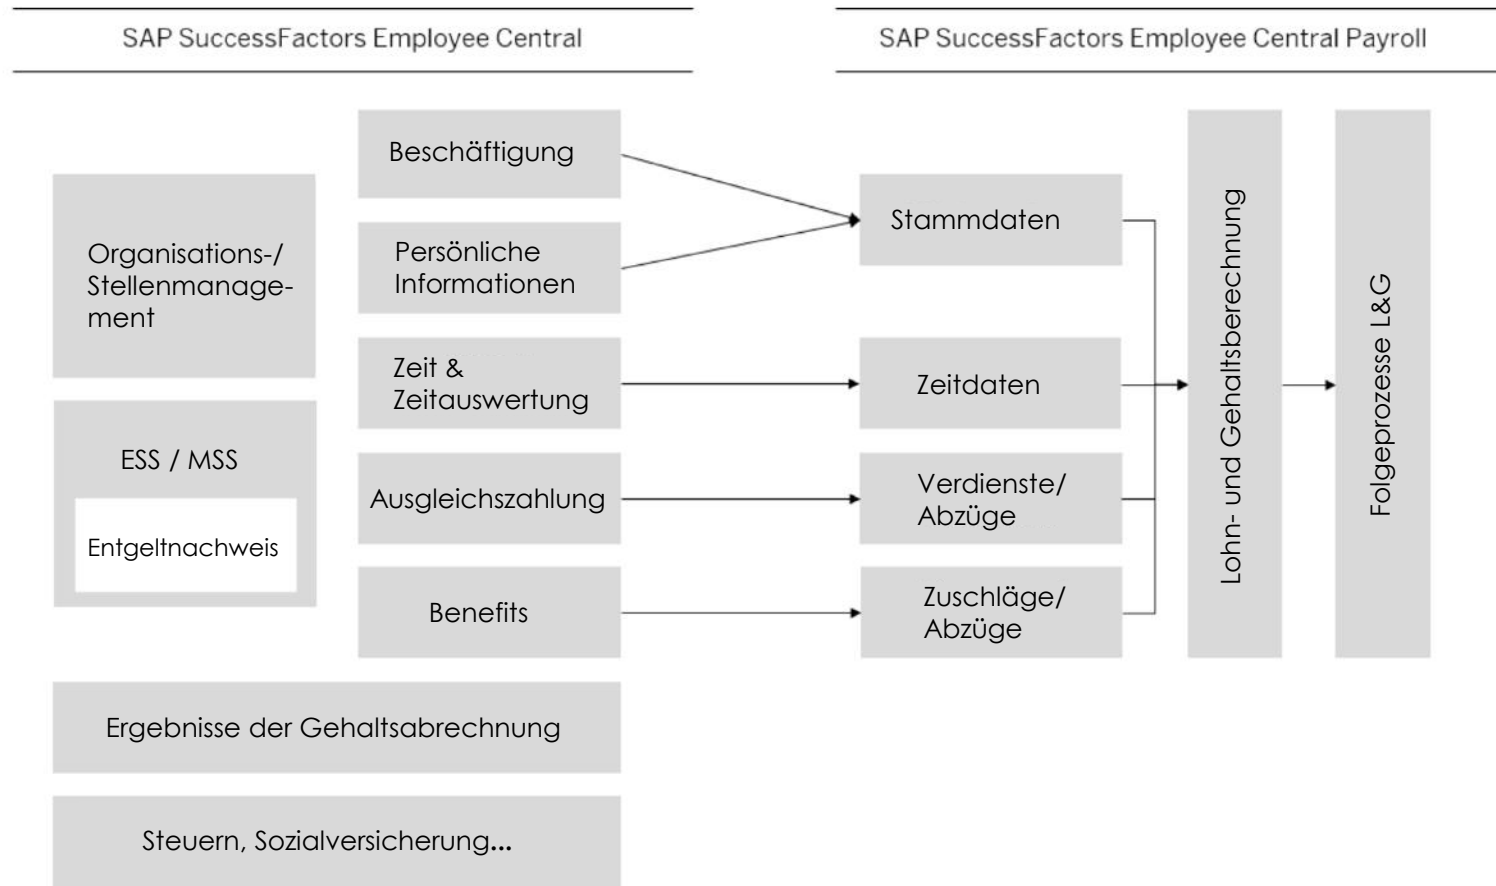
SAP SuccessFactors Employee Central

SAP SuccessFactors Employee Central Payroll

Organisations-/ Stellenmanagement

ESS / MSS

Entgeltnachweis

Beschäftigung

Persönliche Informationen

Zeit & Zeitauswertung

Ausgleichszahlung

Benefits

Stammdaten

Zeitdaten

Verdienste/ Abzüge

Zuschläge/ Abzüge

Lohn- und Gehaltsberechnung

Folgeprozesse L&G

Ergebnisse der Gehaltsabrechnung

Steuern, Sozialversicherung...